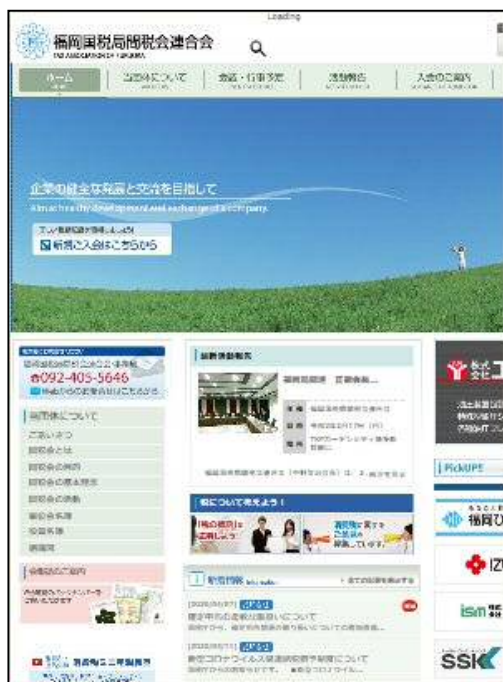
Loading

福岡国税局間税会連合会

ホーム | 当団体について | 会議・行事予定 | 活動報告 | 入会のご案内

企業の健全な発展と交流を目指して

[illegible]
新規ご入会はこちらから

092-405-5646

当団体について
ごあいさつ
間税会とは
間税会の沿革
間税会の組織
間税会の活動
組織

最新活動報告

福岡国税局 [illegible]

税について考えよう!

新着情報

[2020/05/07]
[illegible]

[2020/05/11]
新型コロナウイルス感染症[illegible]

PICKUP

福岡

IZ

ism

SSK